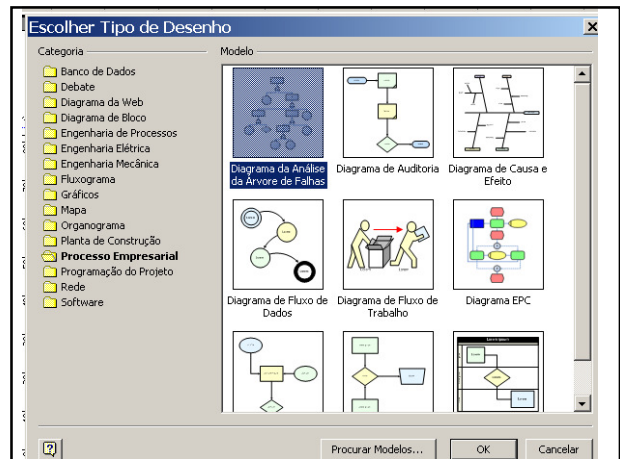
Escolher Tipo de Desenho

Categoria

Banco de Dados
Debate
Diagrama da Web
Diagrama de Bloco
Engenharia de Processos
Engenharia Elétrica
Engenharia Mecânica
Fluxograma
Gráficos
Mapa
Organograma
Planta de Construção
Processo Empresarial
Programação do Projeto
Rede
Software

Modelo

Diagrama da Análise da Árvore de Falhas
Diagrama de Auditoria
Diagrama de Causa e Efeito
Diagrama de Fluxo de Dados
Diagrama de Fluxo de Trabalho
Diagrama EPC

?
Procurar Modelos...
OK
Cancelar